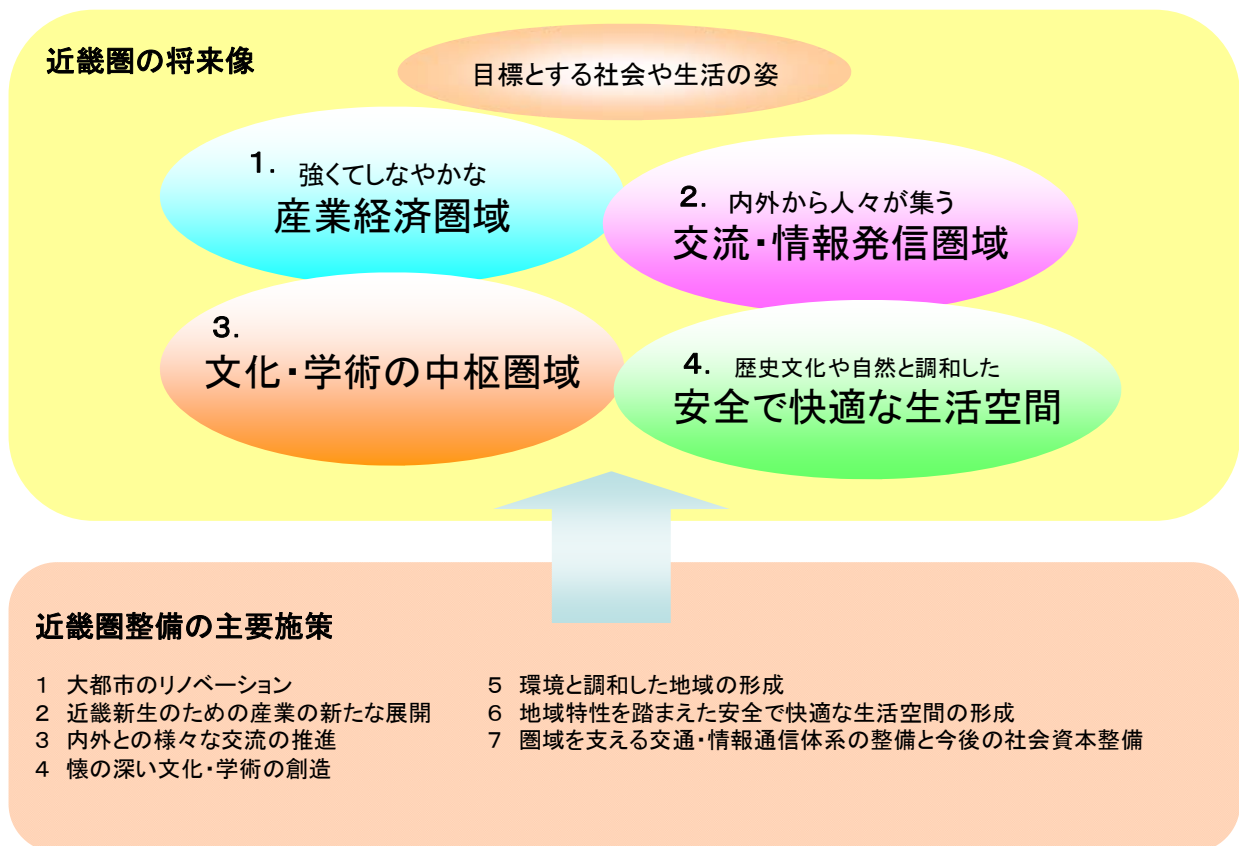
近畿圏の将来像

目標とする社会や生活の姿

1. 強くてしなやかな
産業経済圏域

2. 内外から人々が集う
交流・情報発信圏域

3.
文化・学術の中枢圏域

4. 歴史文化や自然と調和した
安全で快適な生活空間

近畿圏整備の主要施策

1 大都市のリノベーション
2 近畿新生のための産業の新たな展開
3 内外との様々な交流の推進
4 懐の深い文化・学術の創造

5 環境と調和した地域の形成
6 地域特性を踏まえた安全で快適な生活空間の形成
7 圏域を支える交通・情報通信体系の整備と今後の社会資本整備